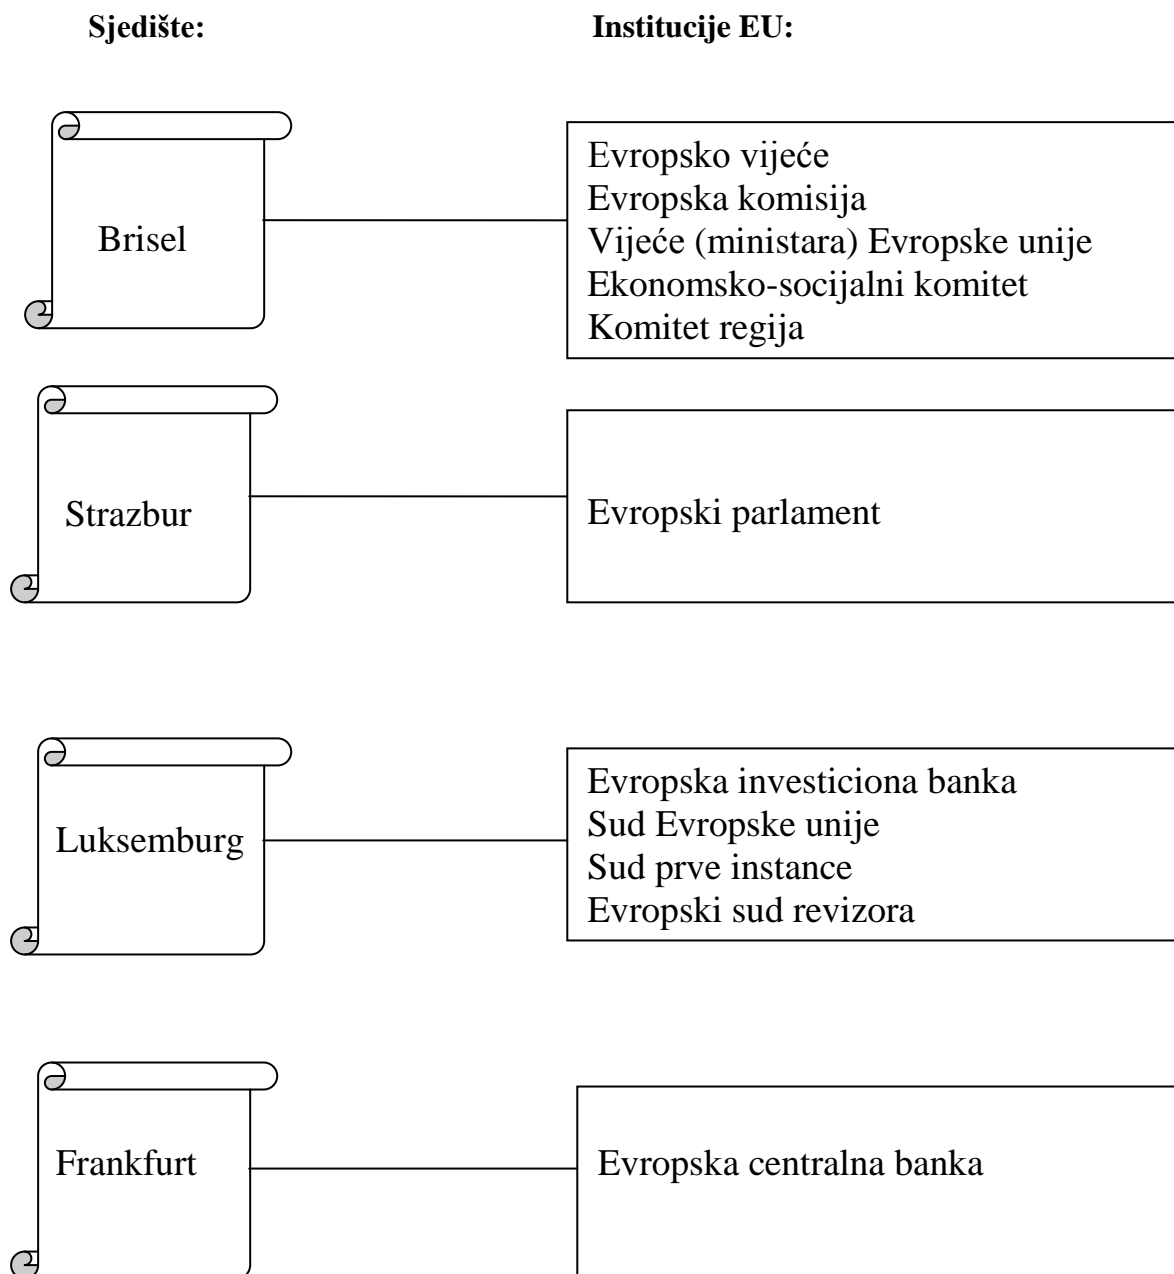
Sjedište:

Institucije EU:

Brisel

Evropsko vijeće
Evropska komisija
Vijeće (ministara) Evropske unije
Ekonomsko-socijalni komitet
Komitet regija

Strazbur

Evropski parlament

Luksemburg

Evropska investiciona banka
Sud Evropske unije
Sud prve instance
Evropski sud revizora

Frankfurt

Evropska centralna banka